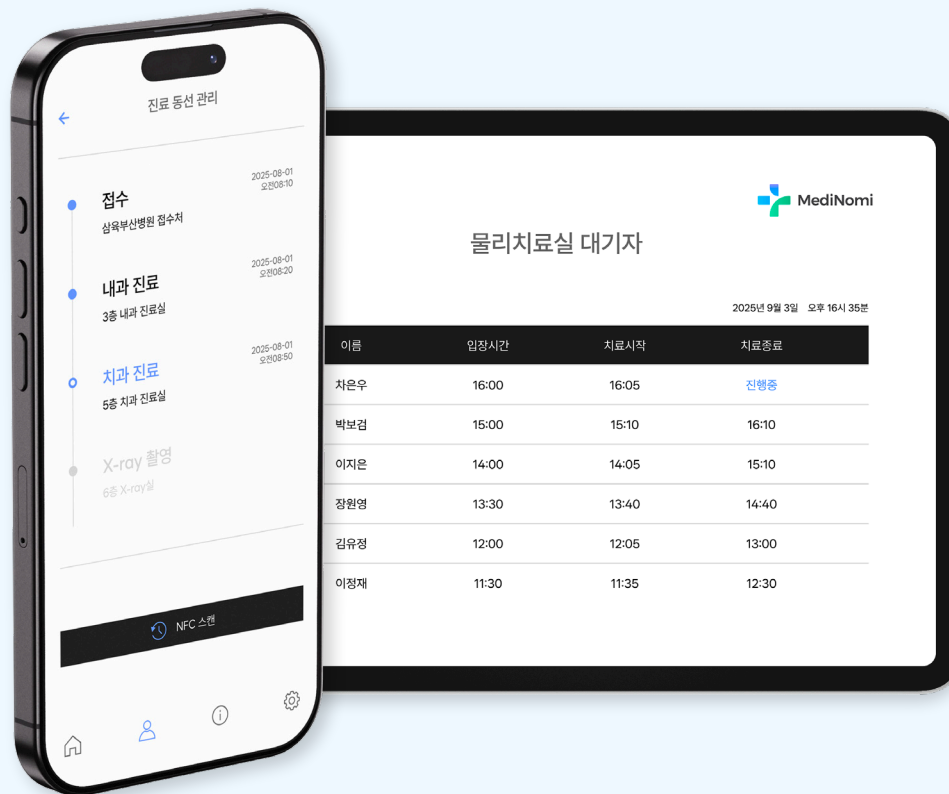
진료 동선 관리

접수
삼육부산병원 접수처
2025-08-01
오전08:10

내과 진료
3층 내과 진료실
2025-08-01
오전08:20

치과 진료
5층 치과 진료실
2025-08-01
오전08:50

X-ray 촬영
6층 X-ray실

NFC 스캔

MediNomi

물리치료실 대기자

2025년 9월 3일 오후 16시 35분

| 이름 | 입장시간 | 치료시작 | 치료종료 |
|---|---|---|---|
| 차은우 | 16:00 | 16:05 | 진행중 |
| 박보검 | 15:00 | 15:10 | 16:10 |
| 이지은 | 14:00 | 14:05 | 15:10 |
| 장원영 | 13:30 | 13:40 | 14:40 |
| 김유정 | 12:00 | 12:05 | 13:00 |
| 이정재 | 11:30 | 11:35 | 12:30 |